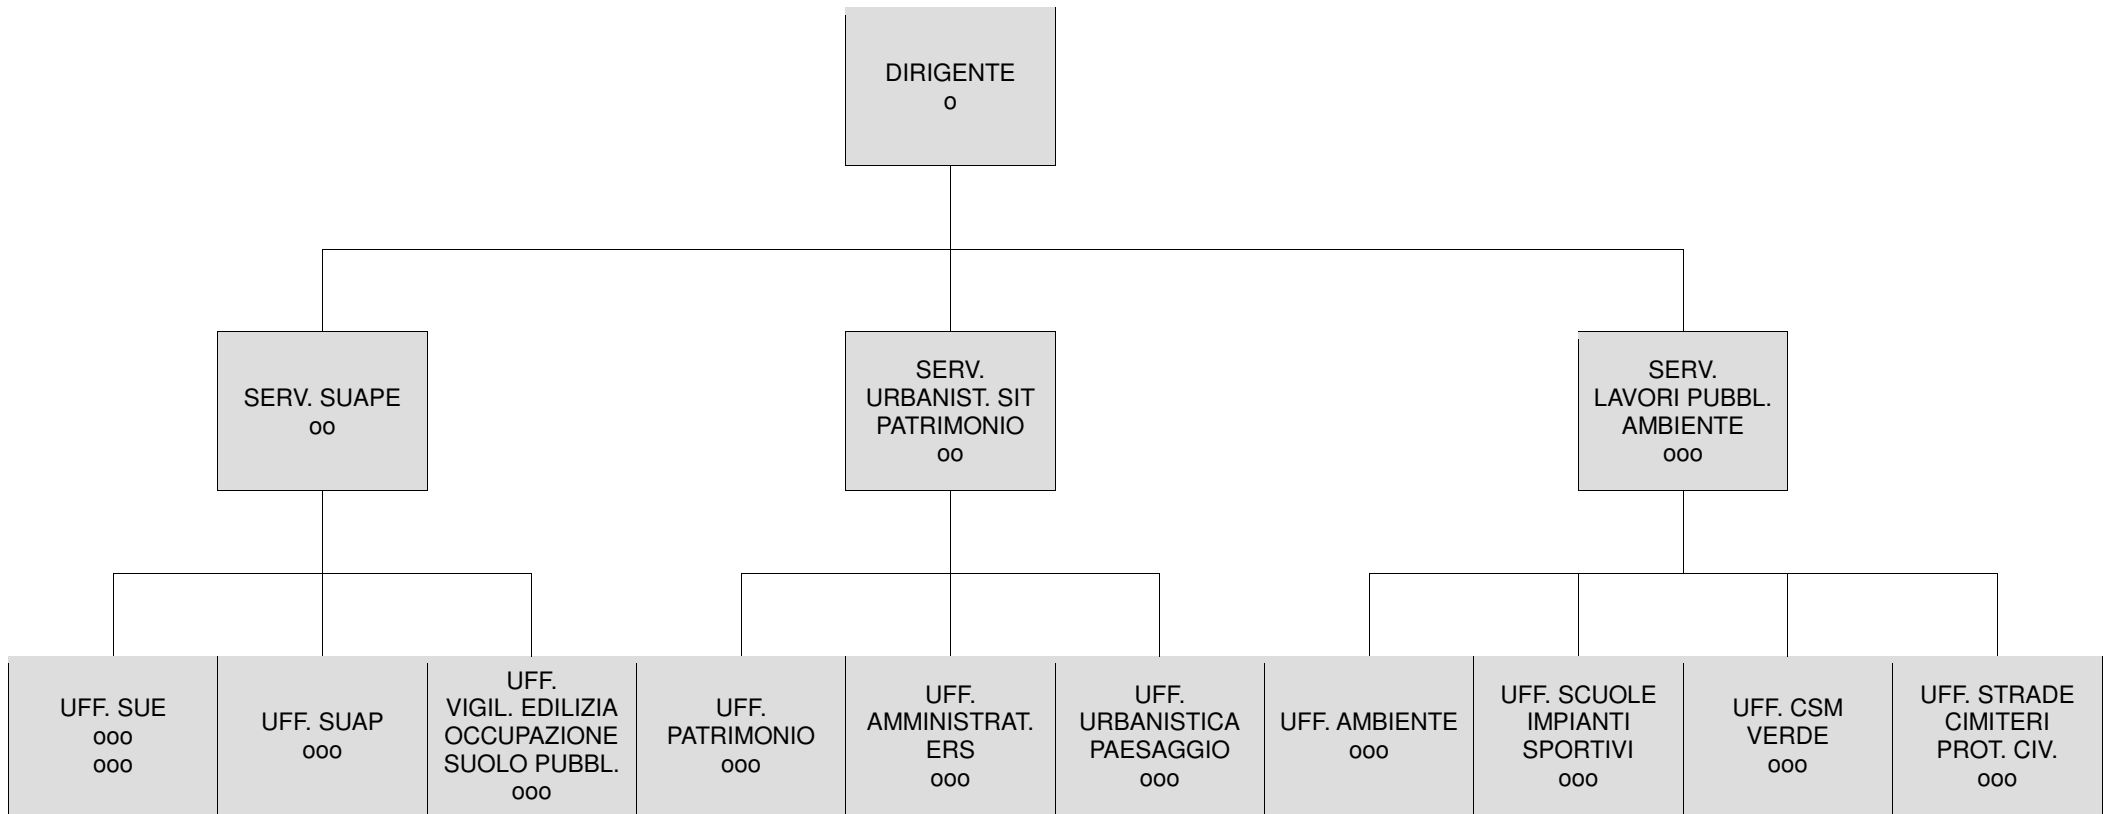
DIRIGENTE
o

SERV. SUAPE
oo

SERV.
URBANIST. SIT
PATRIMONIO
oo

SERV.
LAVORI PUBBL.
AMBIENTE
ooo

UFF. SUE
ooo
ooo

UFF. SUAP
ooo

UFF.
VIGIL. EDILIZIA
OCCUPAZIONE
SUOLO PUBBL.
ooo

UFF.
PATRIMONIO
ooo

UFF.
AMMINISTRAT.
ERS
ooo

UFF.
URBANISTICA
PAESAGGIO
ooo

UFF. AMBIENTE
ooo

UFF. SCUOLE
IMPIANTI
SPORTIVI
ooo

UFF. CSM
VERDE
ooo

UFF. STRADE
CIMITERI
PROT. CIV.
ooo